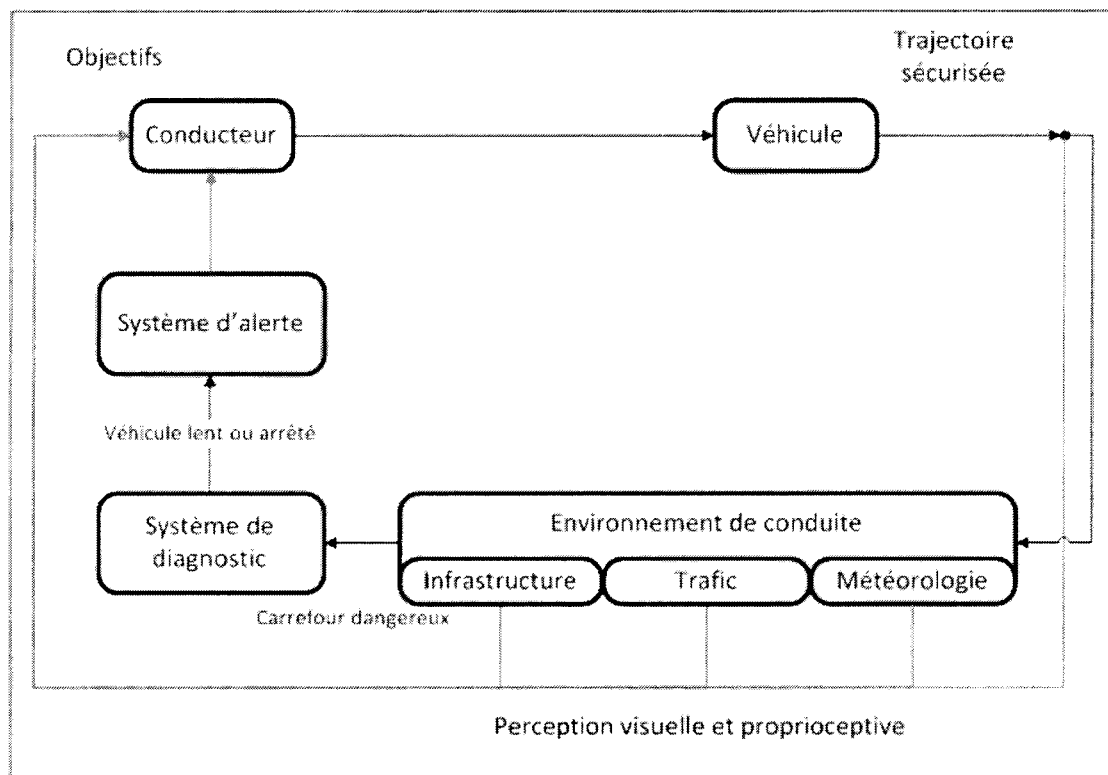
Objectifs

Trajectoire sécurisée

Conducteur

Véhicule

Système d'alerte

Véhicule lent ou arrêté

Système de diagnostic

Environnement de conduite

Infrastructure

Trafic

Météorologie

Carrefour dangereux

Perception visuelle et proprioceptive